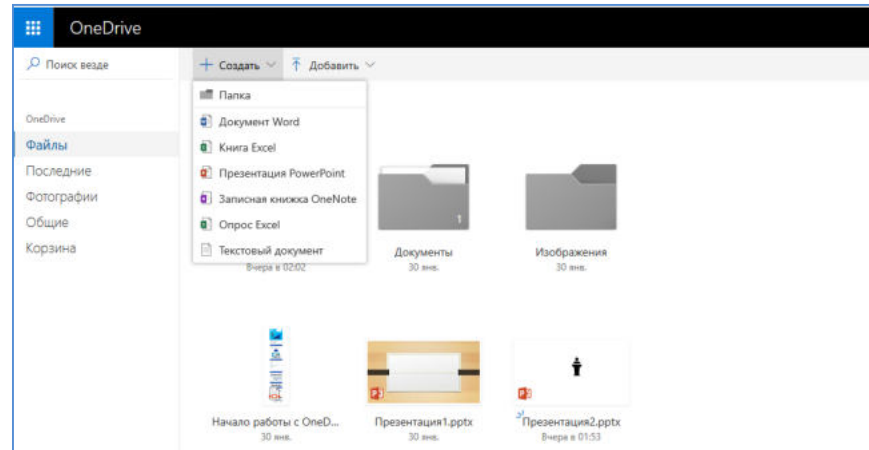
OneDrive

Поиск везде

+ Создать ∨ Добавить ∨

Папка
Документ Word
Книга Excel
Презентация PowerPoint
Записная книжка OneNote
Опрос Excel
Текстовый документ

OneDrive
Файлы
Последние
Фотографии
Общие
Корзина

Вчера в 02:02

1

Документы
30 янв.

Изображения
30 янв.

Начало работы с OneD...
30 янв.

Презентация1.pptx
30 янв.

Презентация2.pptx
Вчера в 01:53